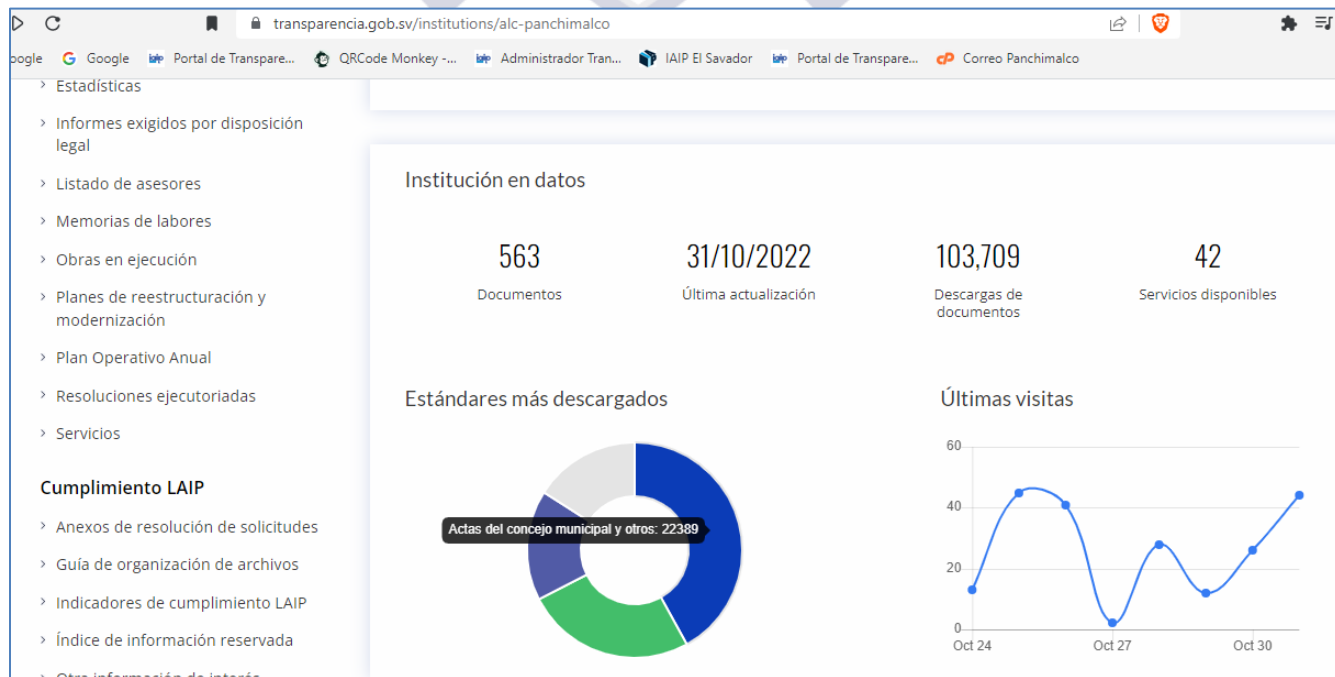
transparencia.gob.sv/institutions/alc-panchimalco

oogle Google Portal de Transpare... QRCode Monkey -... Administrador Tran... IAIP El Savador Portal de Transpare... Correo Panchimalco

› Estadísticas
› Informes exigidos por disposición legal
› Listado de asesores
› Memorias de labores
› Obras en ejecución
› Planes de reestructuración y modernización
› Plan Operativo Anual
› Resoluciones ejecutoriadas
› Servicios

Cumplimiento LAIP

› Anexos de resolución de solicitudes
› Guía de organización de archivos
› Indicadores de cumplimiento LAIP
› Índice de información reservada
› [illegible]

Institución en datos

563
Documentos

31/10/2022
Última actualización

103,709
Descargas de documentos

42
Servicios disponibles

Estándares más descargados

Actas del concejo municipal y otros: 22389

Últimas visitas

60
40
20
0
Oct 24
Oct 27
Oct 30